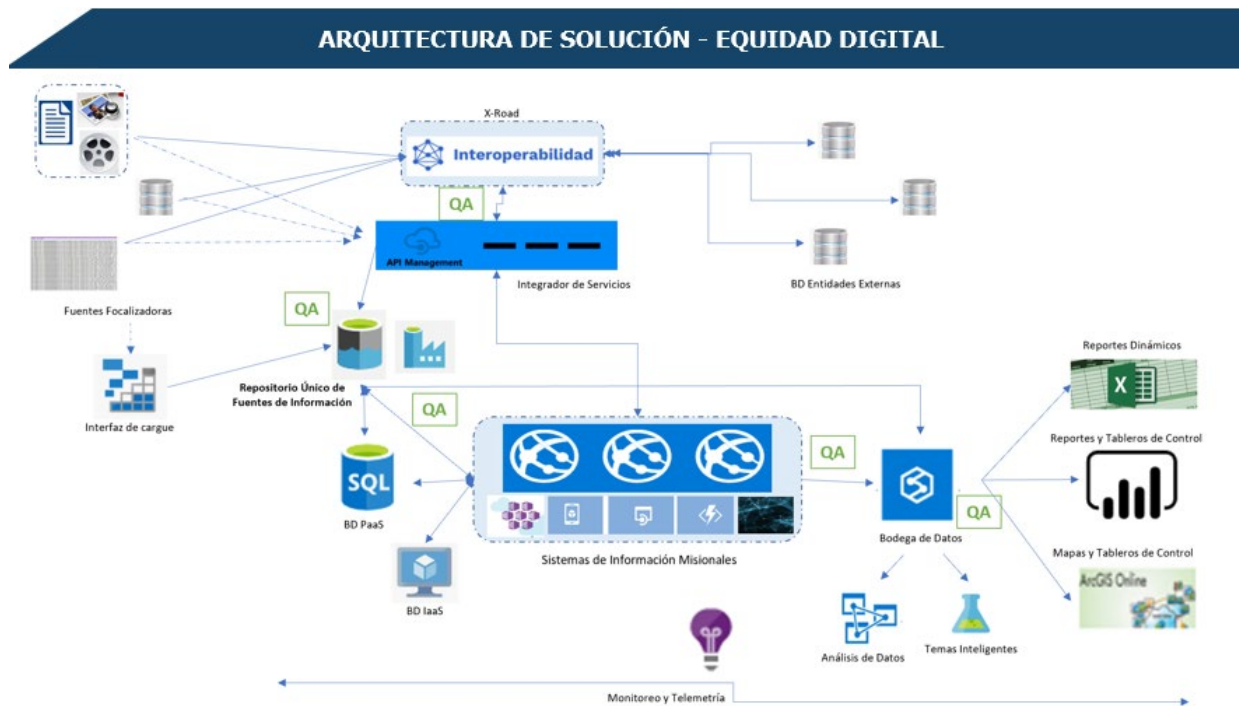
ARQUITECTURA DE SOLUCIÓN - EQUIDAD DIGITAL

X-Road

Interoperabilidad

QA

API Management

Integrador de Servicios

BD Entidades Externas

Fuentes Focalizadoras

QA

Repositorio Único de Fuentes de Información

Interfaz de cargue

QA

SQL

BD PaaS

BD IaaS

Sistemas de Información Misionales

QA

Bodega de Datos

QA

Reportes Dinámicos

X

Reportes y Tableros de Control

Mapas y Tableros de Control

ArcGIS Online

Análisis de Datos

Temas Inteligentes

Monitoreo y Telemetría